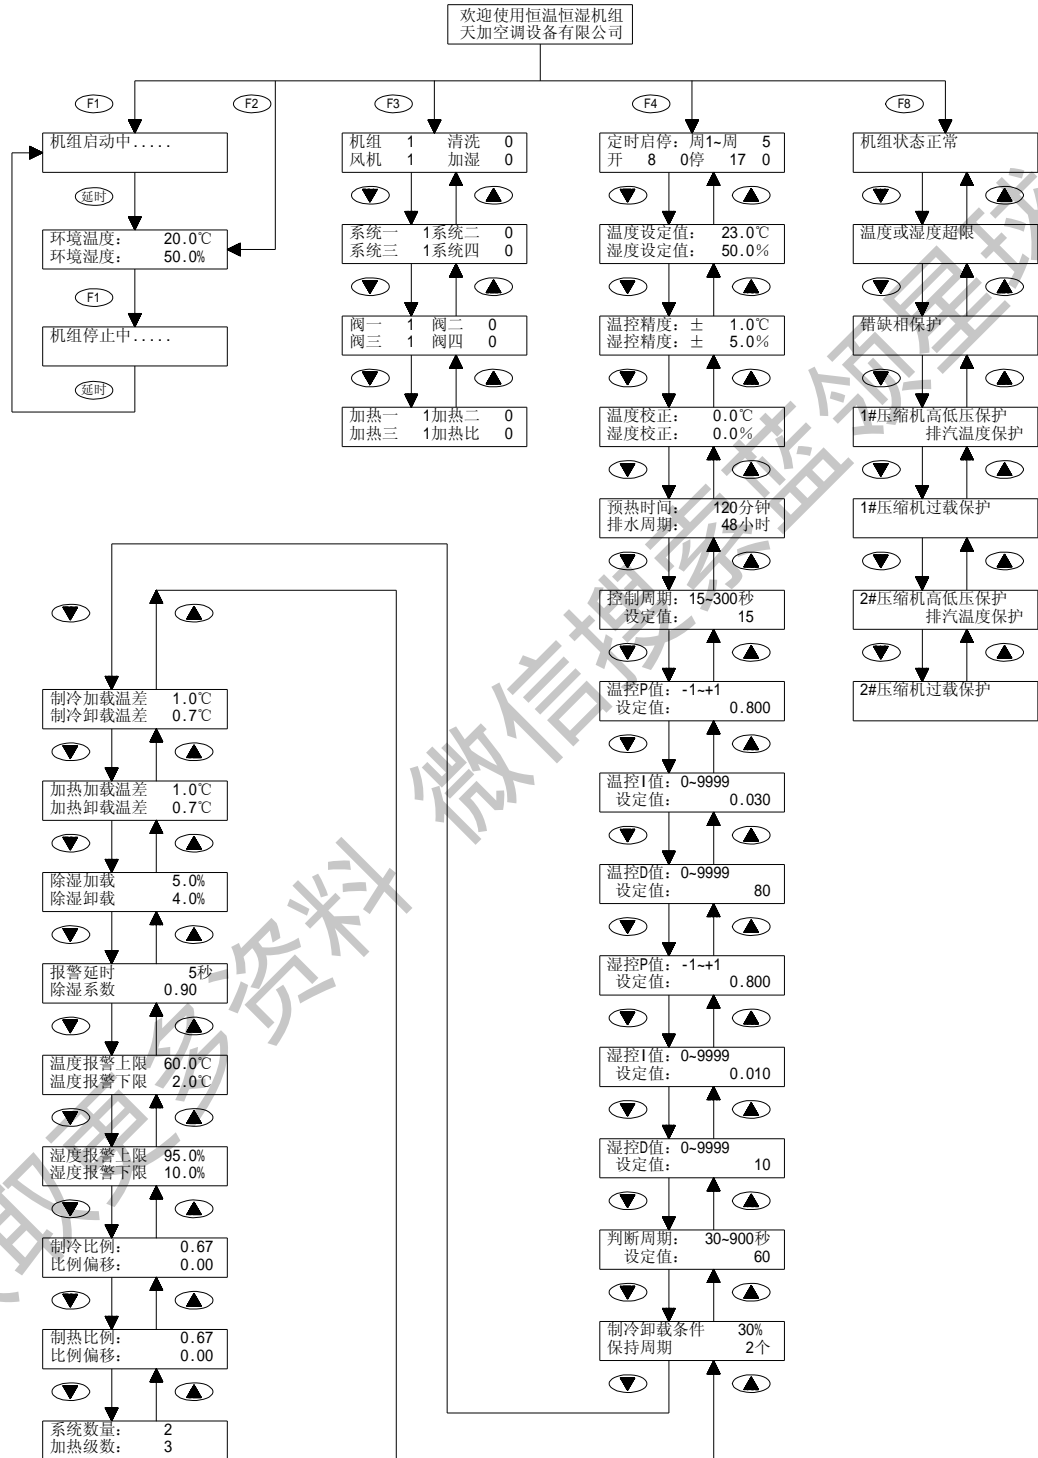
欢迎使用恒温恒湿机组
天加空调设备有限公司

F1

F2

F3

F4

F8

机组启动中.....

延时

环境温度: 20.0℃
环境湿度: 50.0%

F1

机组停止中.....

延时

机组 1 清洗 0
风机 1 加湿 0

系统一 1系统二 0
系统三 1系统四 0

阀一 1 阀二 0
阀三 1 阀四 0

加热一 1加热二 0
加热三 1加热比 0

定时启停: 周1~周 5
开 8 0停 17 0

温度设定值: 23.0℃
湿度设定值: 50.0%

温控精度: ± 1.0℃
湿控精度: ± 5.0%

温度校正: 0.0℃
湿度校正: 0.0%

预热时间: 120分钟
排水周期: 48小时

控制周期: 15~300秒
设定值: 15

温控P值: -1~+1
设定值: 0.800

温控I值: 0~9999
设定值: 0.030

温控D值: 0~9999
设定值: 80

湿控P值: -1~+1
设定值: 0.800

湿控I值: 0~9999
设定值: 0.010

湿控D值: 0~9999
设定值: 10

判断周期: 30~900秒
设定值: 60

制冷卸载条件 30%
保持周期 2个

机组状态正常

温度或湿度超限

错缺相保护

1#压缩机高低压保护
排汽温度保护

1#压缩机过载保护

2#压缩机高低压保护
排汽温度保护

2#压缩机过载保护

制冷加载温差 1.0℃
制冷卸载温差 0.7℃

加热加载温差 1.0℃
加热卸载温差 0.7℃

除湿加载 5.0%
除湿卸载 4.0%

报警延时 5秒
除湿系数 0.90

温度报警上限 60.0℃
温度报警下限 2.0℃

湿度报警上限 95.0%
湿度报警下限 10.0%

制冷比例: 0.67
比例偏移: 0.00

制热比例: 0.67
比例偏移: 0.00

系统数量: 2
加热级数: 3

微信搜索蓝领星球
职业资料